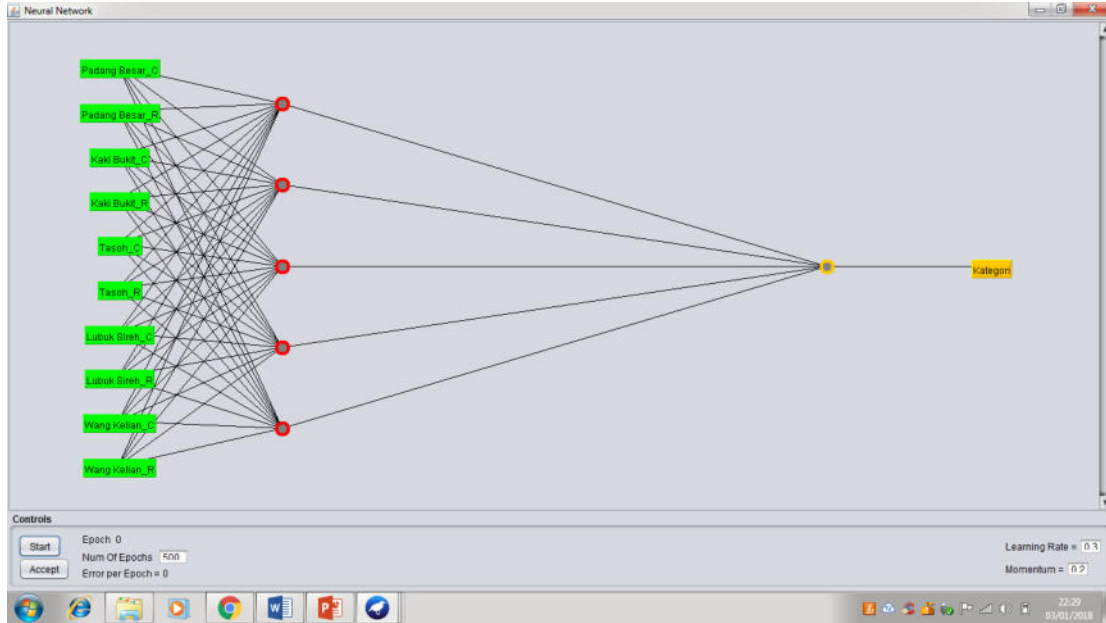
Neural Network

Padang Besar_C
Padang Besar_R
Kaki Bukit_C
Kaki Bukit_R
Tasoh_C
Tasoh_R
Lubuk Sireh_C
Lubuk Sireh_R
Wang Kelian_C
Wang Kelian_R

Kategori

Controls

Start
Accept
Epoch 0
Num Of Epochs 500
Error per Epoch = 0

Learning Rate = 0.3
Momentum = 0.2

22:29
03/01/2018